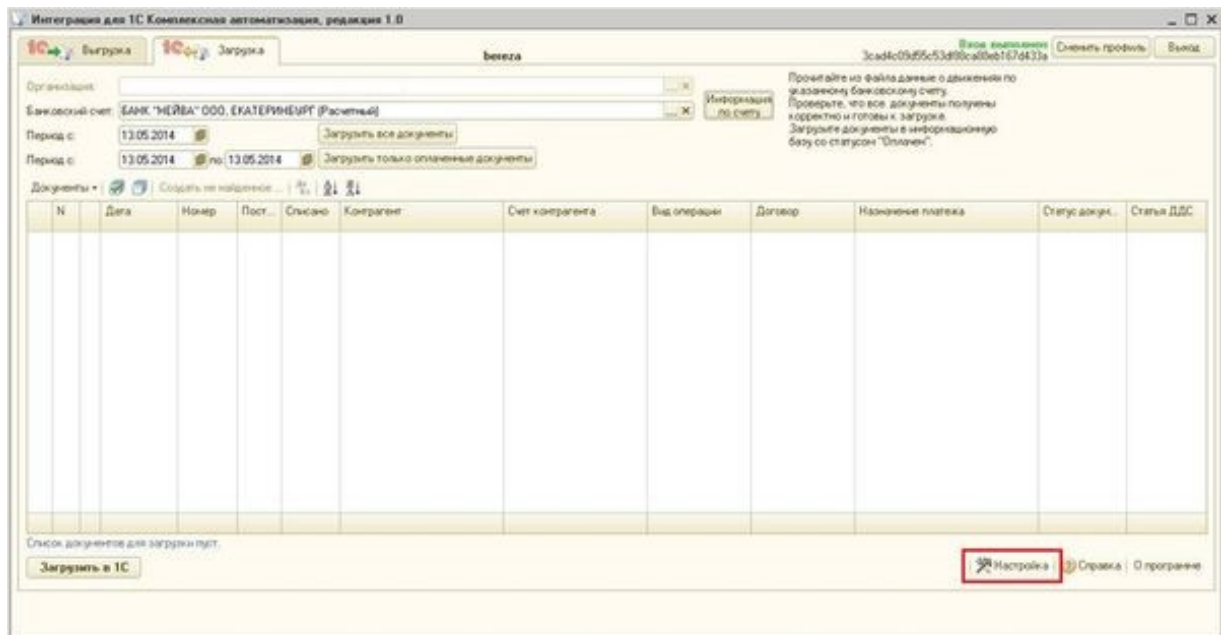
Интеграция для 1С Комплексная автоматизация, редакция 1.0

1С Выгрузка | 1С Загрузка

bereza

Вход выполнен
3cad4c09d55c53df80ca8beb167d433a

Сменить профиль | Выход

Организация:

Банковский счет: БАНК "НЕЙВА" ООО, ЕКАТЕРИНБУРГ (Расчетный)

Информация по счету

Период с: 13.05.2014 | Загрузить все документы

Период с: 13.05.2014 по: 13.05.2014 | Загрузить только оплаченные документы

Прочитайте из файла данные о движениях по указанному банковскому счету. Проверьте, что все документы получены корректно и готовы к загрузке. Загрузите документы в информационную базу со статусом "Оплачен".

Документы • | Создать не найденное...

| N | Дата | Номер | Пост... | Списано | Контрагент | Счет контрагента | Вид операции | Договор | Назначение платежа | Статус докум... | Статья ДДС |
|---|---|---|---|---|---|---|---|---|---|---|---|

Список документов для загрузки пуст.

Загрузить в 1С

Настройка | Справка | О программе